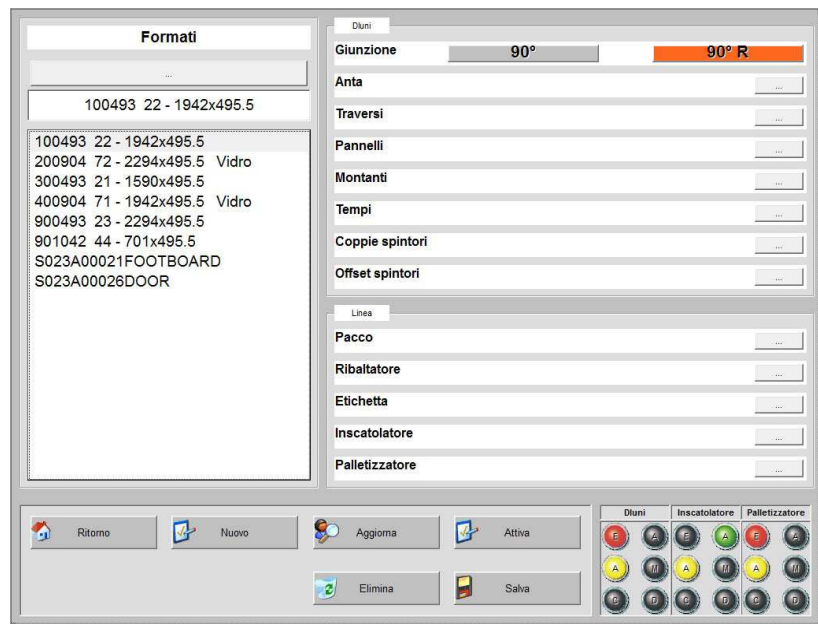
Formati

...

100493 22 - 1942x495.5

100493 22 - 1942x495.5
200904 72 - 2294x495.5 Vidro
300493 21 - 1590x495.5
400904 71 - 1942x495.5 Vidro
900493 23 - 2294x495.5
901042 44 - 701x495.5
S023A00021FOOTBOARD
S023A00026DOOR

Dluni

Giunzione 90° 90° R

Anta ...

Traversi ...

Pannelli ...

Montanti ...

Tempi ...

Coppie spintori ...

Offset spintori ...

Linea

Pacco ...

Ribaltatore ...

Etichetta ...

Inscatolatore ...

Palletizzatore ...

Ritorno Nuovo Aggioma Attiva

Elimina Salva

| Dluni | Inscatolatore | Palletizzatore |
|---|---|---|
| E A | C A | E A |
| A M | A M | A M |
| C D | C D | C D |